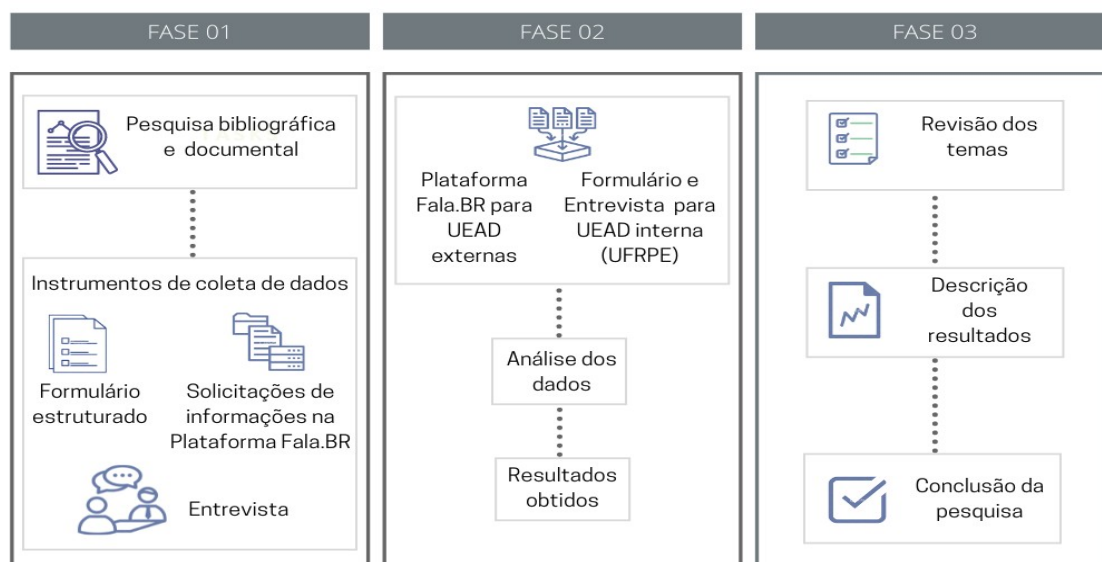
FASE 01

Pesquisa bibliográfica e documental

Instrumentos de coleta de dados

Formulário estruturado

Solicitações de informações na Plataforma Fala.BR

Entrevista

FASE 02

Plataforma Fala.BR para UEAD externas

Formulário e Entrevista para UEAD interna (UFRPE)

Análise dos dados

Resultados obtidos

FASE 03

Revisão dos temas

Descrição dos resultados

Conclusão da pesquisa